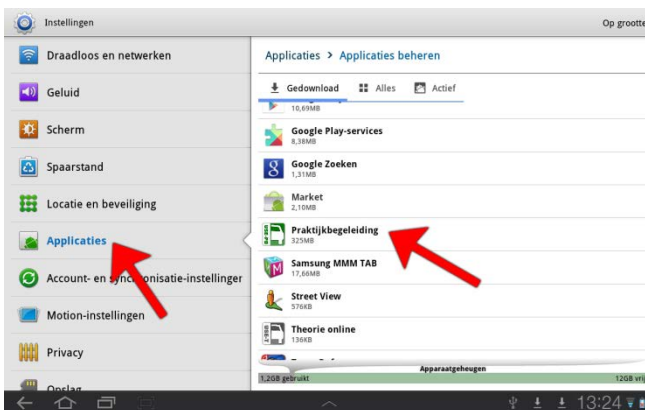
Instellingen
Op grootte

Draadloos en netwerken
Geluid
Scherm
Spaarstand
Locatie en beveiliging
Applicaties
Account- en synchronisatie-instellingen
Motion-instellingen
Privacy
Opslag

Applicaties > Applicaties beheren

Gedownload
Alles
Actief

10,69MB
Google Play-services
8,38MB
Google Zoeken
1,31MB
Market
2,10MB
Praktijkbegeleiding
325MB
Samsung MMM TAB
17,66MB
Street View
576KB
Theorie online
136KB

Apparaatgeheugen
1,2GB gebruikt
12GB vrij

13:24